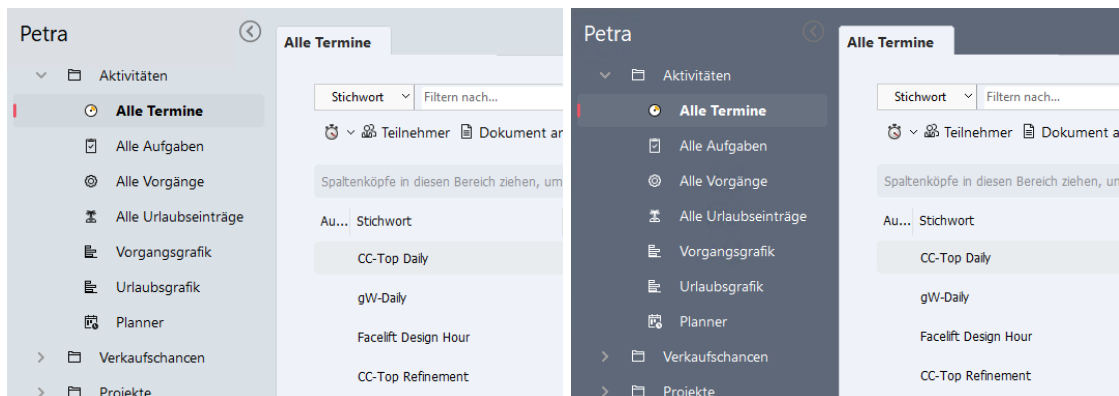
Petra

Aktivitäten

Alle Termine

Alle Aufgaben

Alle Vorgänge

Alle Urlaubseinträge

Vorgangsgrafik

Urlaubsgrafik

Planner

Verkaufschancen

Projekte

Alle Termine

Stichwort

Filtern nach...

Teilnehmer

Dokument ar

Spaltenköpfe in diesen Bereich ziehen, um

| Au... | Stichwort |
|---|---|
| | CC-Top Daily |
| | gW-Daily |
| | Facelift Design Hour |
| | CC-Top Refinement |

Petra

Aktivitäten

Alle Termine

Alle Aufgaben

Alle Vorgänge

Alle Urlaubseinträge

Vorgangsgrafik

Urlaubsgrafik

Planner

Verkaufschancen

Projekte

Alle Termine

Stichwort

Filtern nach...

Teilnehmer

Dokument a

Spaltenköpfe in diesen Bereich ziehen, u

| Au... | Stichwort |
|---|---|
| | CC-Top Daily |
| | gW-Daily |
| | Facelift Design Hour |
| | CC-Top Refinement |